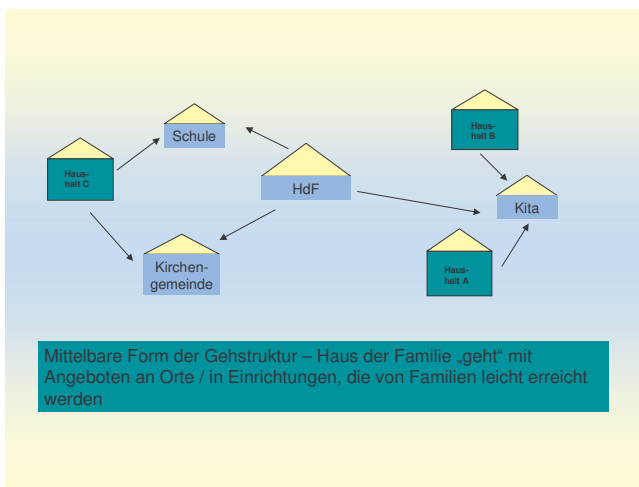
Haus-
halt B

Schule

Haus-
halt C

HdF

Kita

Kirchen-
gemeinde

Haus-
halt A

Mittelbare Form der Gehstruktur – Haus der Familie „geht“ mit Angeboten an Orte / in Einrichtungen, die von Familien leicht erreicht werden